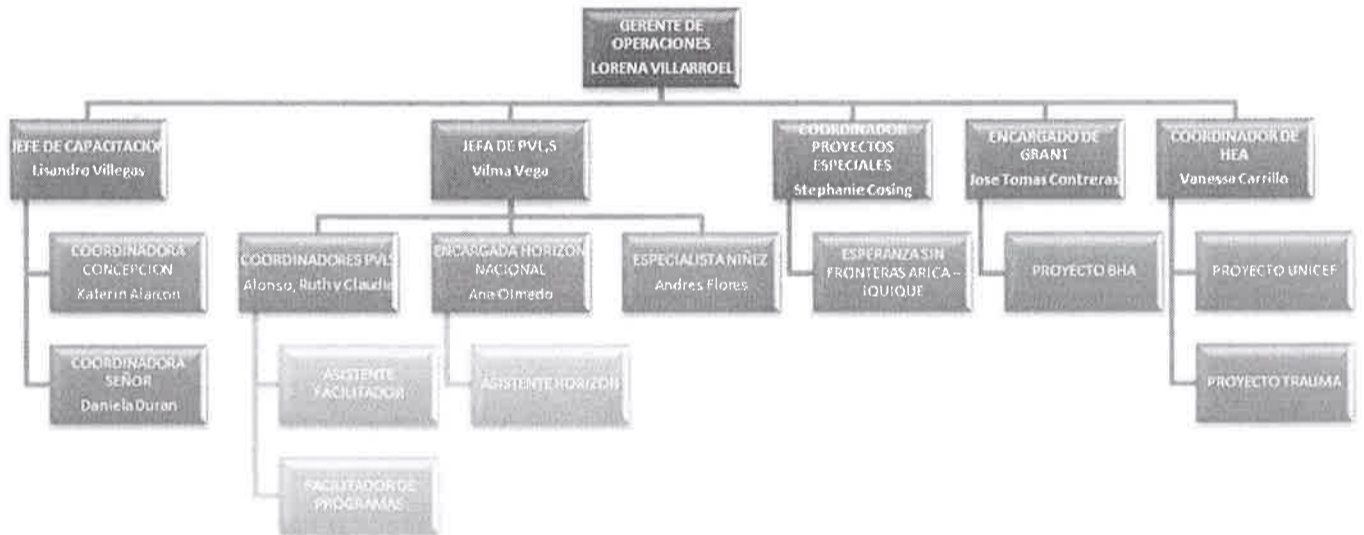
GERENTE DE OPERACIONES
LORENA VILLARROEL

JEFE DE CAPACITACION
Lisandro Villegas

COORDINADORA CONCEPCION
Katerin Alarcon

COORDINADORA SEÑOR
Daniela Duran

JEFA DE PVLS
Vilma Vega

COORDINADORES PVLS
Alonso, Ruth y Claudio

ASISTENTE FACILITADOR

FACILITADOR DE PROGRAMAS

ENCARGADA HORIZON NACIONAL
Ana Olmedo

ASISTENTE HORIZON

ESPECIALISTA NIÑEZ
Andres Flores

COORDINADOR PROYECTOS ESPECIALES
Stephanie Cosing

ESPERANZA SIN FRONTERAS ARICA – IQUIQUE

ENCARGADO DE GRANT
Jose Tomas Contreras

PROYECTO BHA

COORDINADOR DE HEA
Vanessa Carrillo

PROYECTO UNICEF

PROYECTO TRAUMA